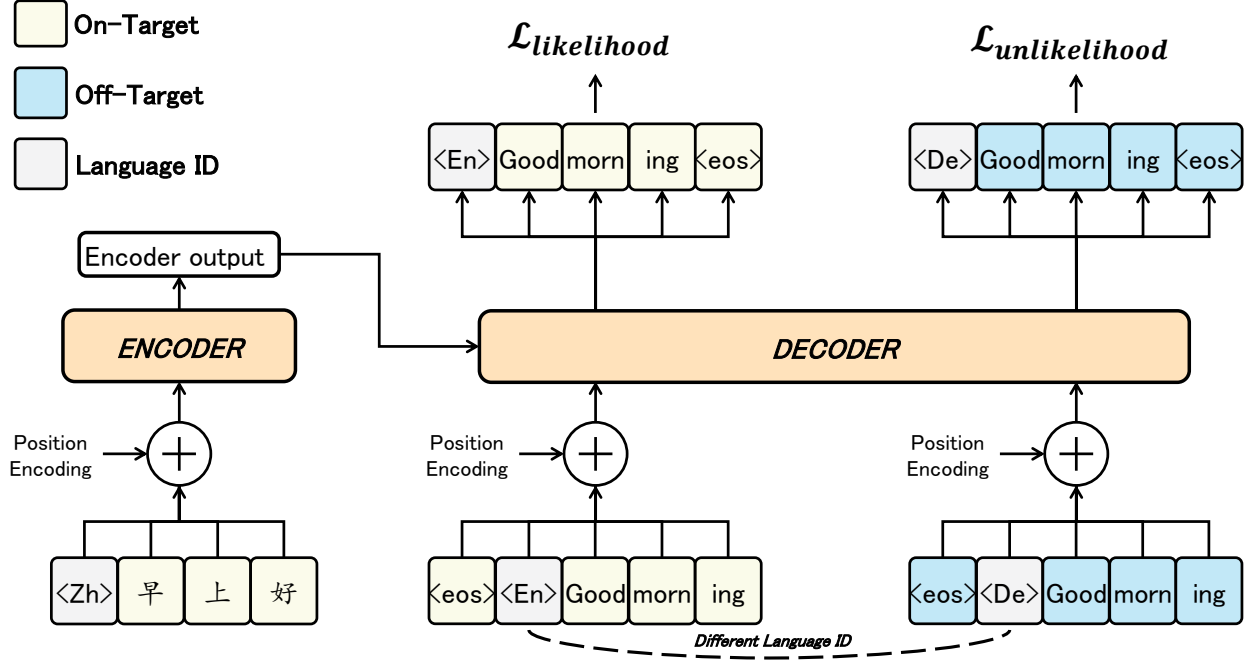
On-Target

Off-Target

Language ID

$\mathcal{L}_{likelihood}$

$\mathcal{L}_{unlikelihood}$

〈En〉 Good morn ing 〈eos〉

〈De〉 Good morn ing 〈eos〉

Encoder output

ENCODER

DECODER

Position Encoding

Position Encoding

Position Encoding

〈Zh〉 早 上 好

〈eos〉 〈En〉 Good morn ing

〈eos〉 〈De〉 Good morn ing

Different Language ID